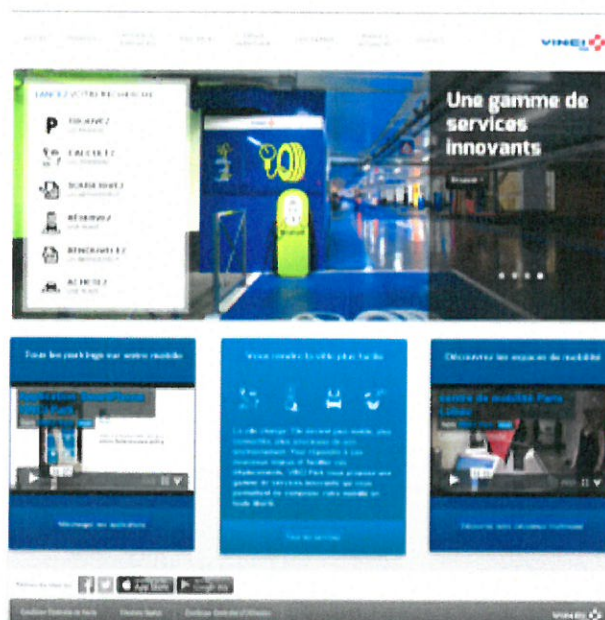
VINCI

LANCEZ VOTRE RECHERCHE

P TROUVEZ

CALCULEZ

SOUSCRIVEZ

RÉSERVEZ

RENDEZ-VOUS

ACHETEZ

Une gamme de services innovants

Tous les parkings sur votre mobile

Vous rendre la ville plus facile

Découvrez les espaces de mobilité

Centre de mobilité Paris

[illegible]

Télécharger les applications

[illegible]

Découvrir les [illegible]

App Store

Google play

VINCI